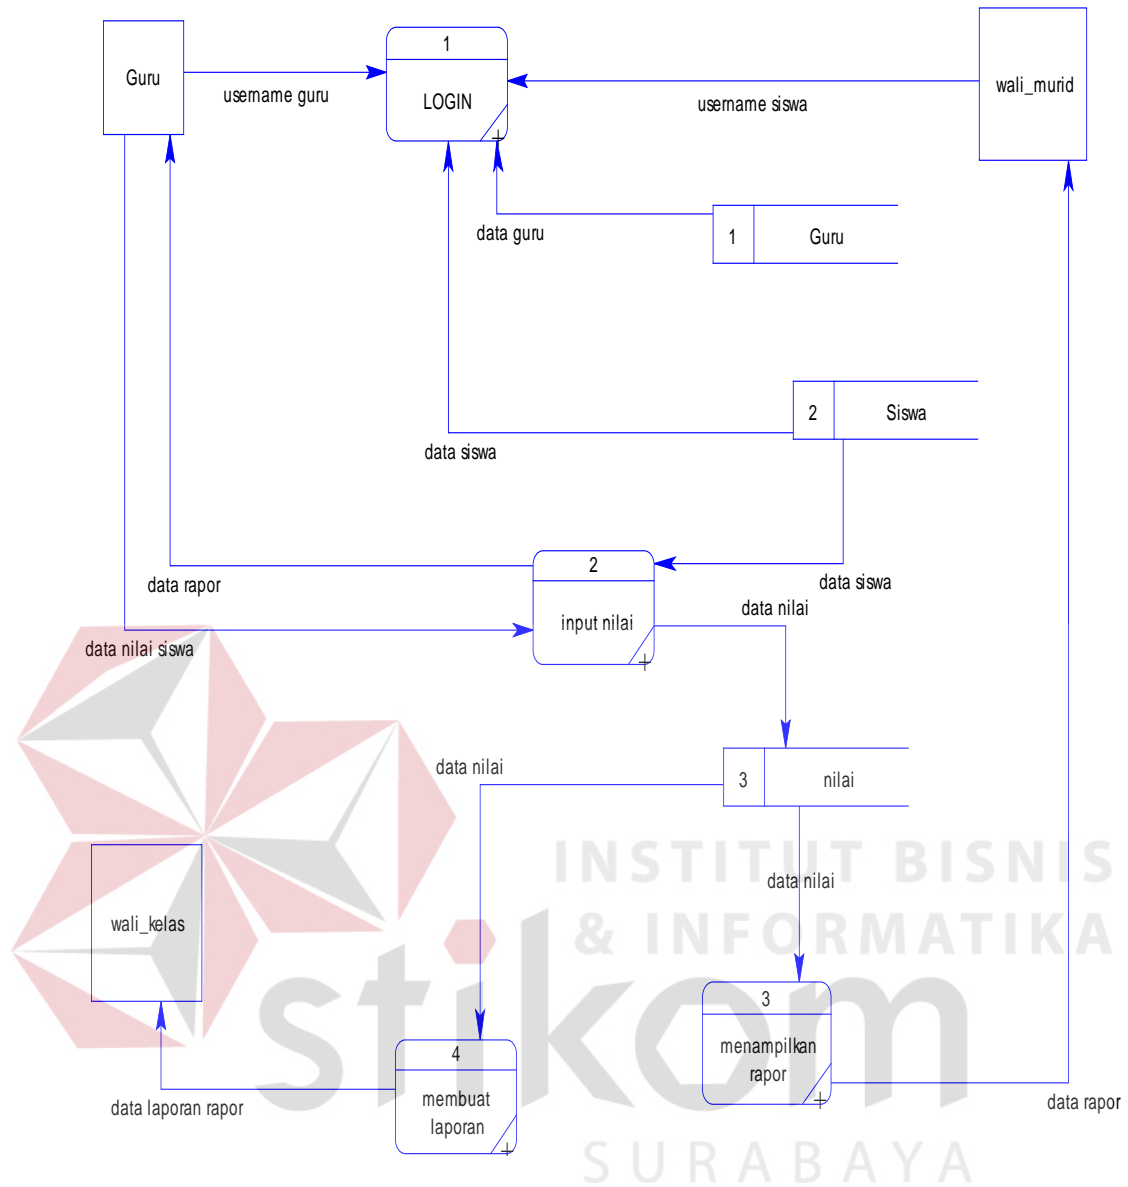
Guru

username guru

1

LOGIN

wali_murid

username siswa

data guru

1 Guru

2 Siswa

data siswa

2

input nilai

data rapor

data siswa

data nilai

data nilai siswa

data nilai

3 nilai

INSTITUT BISNIS & INFORMATIKA

stikom

data nilai

wali_kelas

3

menampilkan rapor

4

membuat laporan

data laporan rapor

data rapor

SURABAYA